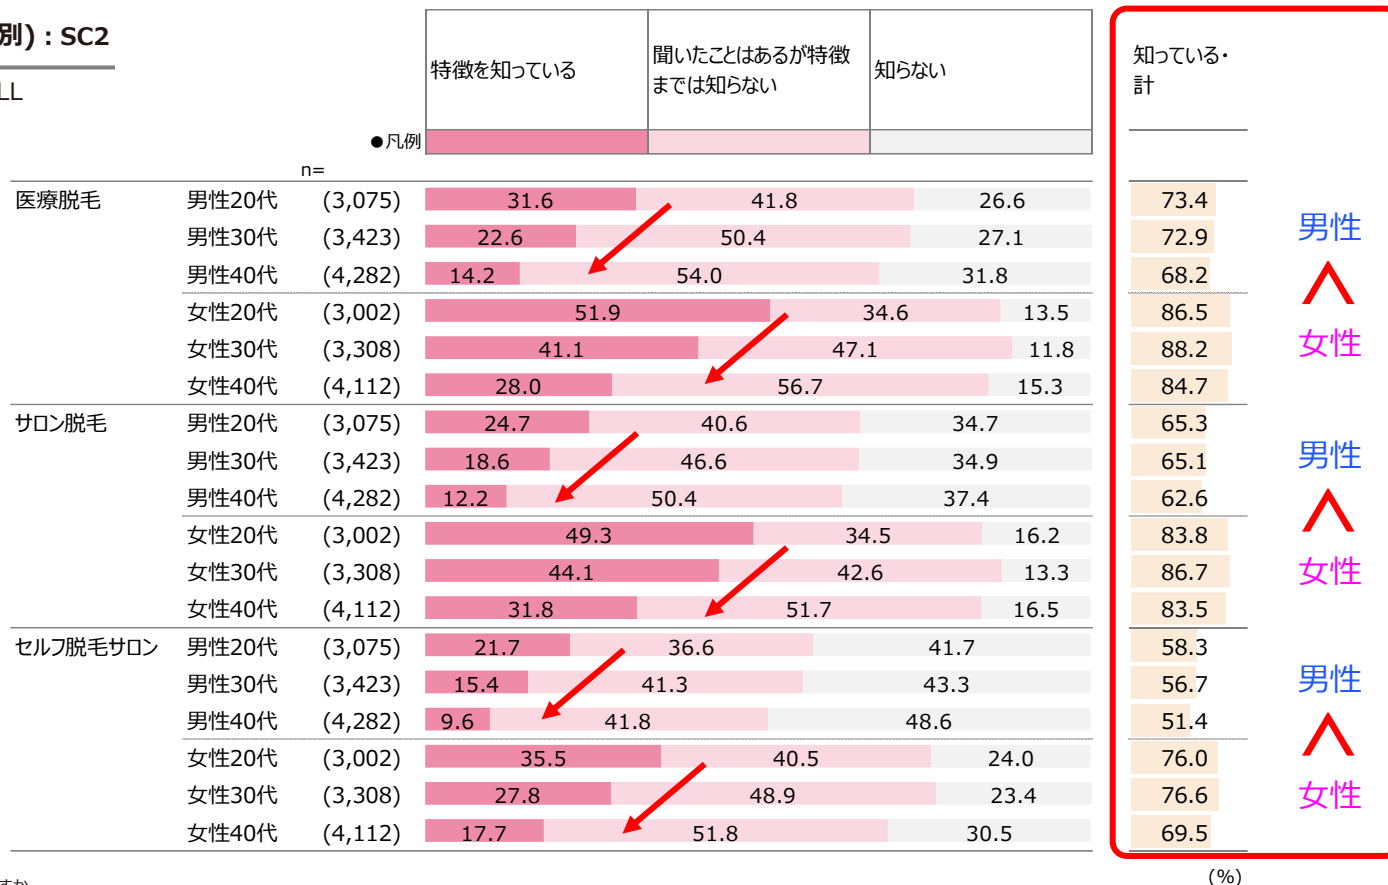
別）：SC2
LL

| | | n= | 特徴を知っている | 聞いたことはあるが特徴までは知らない | 知らない | 知っている・計 |
|---|---|---|---|---|---|---|
| | | | ●凡例 | | | |
| 医療脱毛 | 男性20代 | (3,075) | 31.6 | 41.8 | 26.6 | 73.4 |
| | 男性30代 | (3,423) | 22.6 | 50.4 | 27.1 | 72.9 |
| | 男性40代 | (4,282) | 14.2 | 54.0 | 31.8 | 68.2 |
| | 女性20代 | (3,002) | 51.9 | 34.6 | 13.5 | 86.5 |
| | 女性30代 | (3,308) | 41.1 | 47.1 | 11.8 | 88.2 |
| | 女性40代 | (4,112) | 28.0 | 56.7 | 15.3 | 84.7 |
| サロン脱毛 | 男性20代 | (3,075) | 24.7 | 40.6 | 34.7 | 65.3 |
| | 男性30代 | (3,423) | 18.6 | 46.6 | 34.9 | 65.1 |
| | 男性40代 | (4,282) | 12.2 | 50.4 | 37.4 | 62.6 |
| | 女性20代 | (3,002) | 49.3 | 34.5 | 16.2 | 83.8 |
| | 女性30代 | (3,308) | 44.1 | 42.6 | 13.3 | 86.7 |
| | 女性40代 | (4,112) | 31.8 | 51.7 | 16.5 | 83.5 |
| セルフ脱毛サロン | 男性20代 | (3,075) | 21.7 | 36.6 | 41.7 | 58.3 |
| | 男性30代 | (3,423) | 15.4 | 41.3 | 43.3 | 56.7 |
| | 男性40代 | (4,282) | 9.6 | 41.8 | 48.6 | 51.4 |
| | 女性20代 | (3,002) | 35.5 | 40.5 | 24.0 | 76.0 |
| | 女性30代 | (3,308) | 27.8 | 48.9 | 23.4 | 76.6 |
| | 女性40代 | (4,112) | 17.7 | 51.8 | 30.5 | 69.5 |

男性 < 女性
男性 < 女性
男性 < 女性

(%)
すか